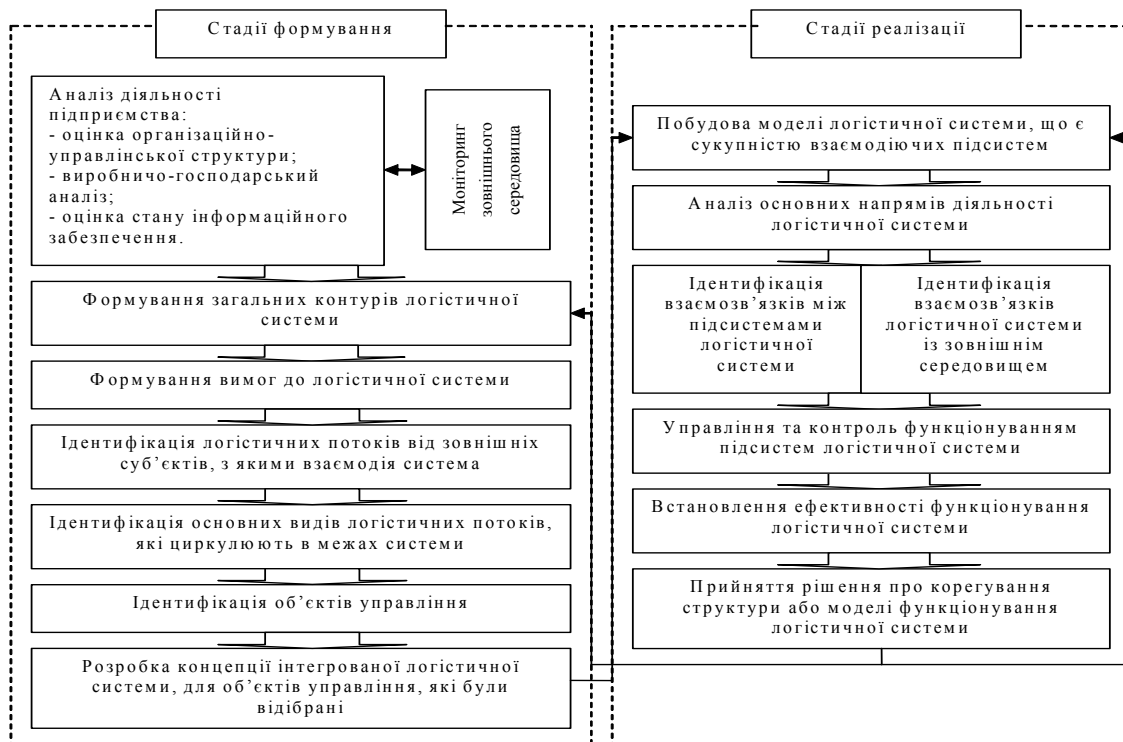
Стадії формування

Аналіз діяльності підприємства:
- оцінка організаційно-управлінської структури;
- виробничо-господарський аналіз;
- оцінка стану інформаційного забезпечення.

Моніторинг зовнішнього середовища

Формування загальних контурів логістичної системи

Формування вимог до логістичної системи

Ідентифікація логістичних потоків від зовнішніх суб'єктів, з якими взаємодія система

Ідентифікація основних видів логістичних потоків, які циркулюють в межах системи

Ідентифікація об'єктів управління

Розробка концепції інтегрованої логістичної системи, для об'єктів управління, які були відібрані

Стадії реалізації

Побудова моделі логістичної системи, що є сукупністю взаємодіючих підсистем

Аналіз основних напрямів діяльності логістичної системи

Ідентифікація взаємозв'язків між підсистемами логістичної системи

Ідентифікація взаємозв'язків логістичної системи із зовнішнім середовищем

Управління та контроль функціонуванням підсистем логістичної системи

Встановлення ефективності функціонування логістичної системи

Прийняття рішення про корегування структури або моделі функціонування логістичної системи